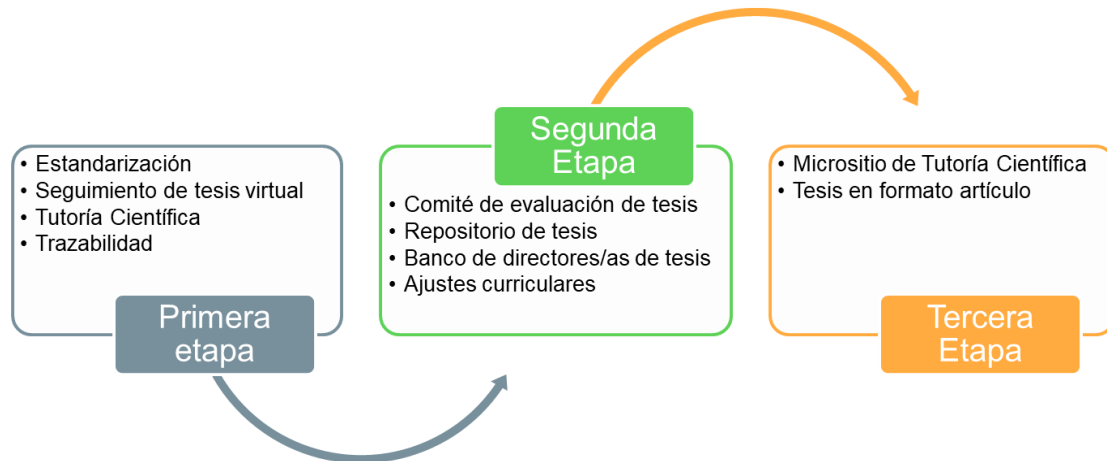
• Estandarización
• Seguimiento de tesis virtual
• Tutoría Científica
• Trazabilidad

Primera etapa

Segunda Etapa

• Comité de evaluación de tesis
• Repositorio de tesis
• Banco de directores/as de tesis
• Ajustes curriculares

• Micrositio de Tutoría Científica
• Tesis en formato artículo

Tercera Etapa